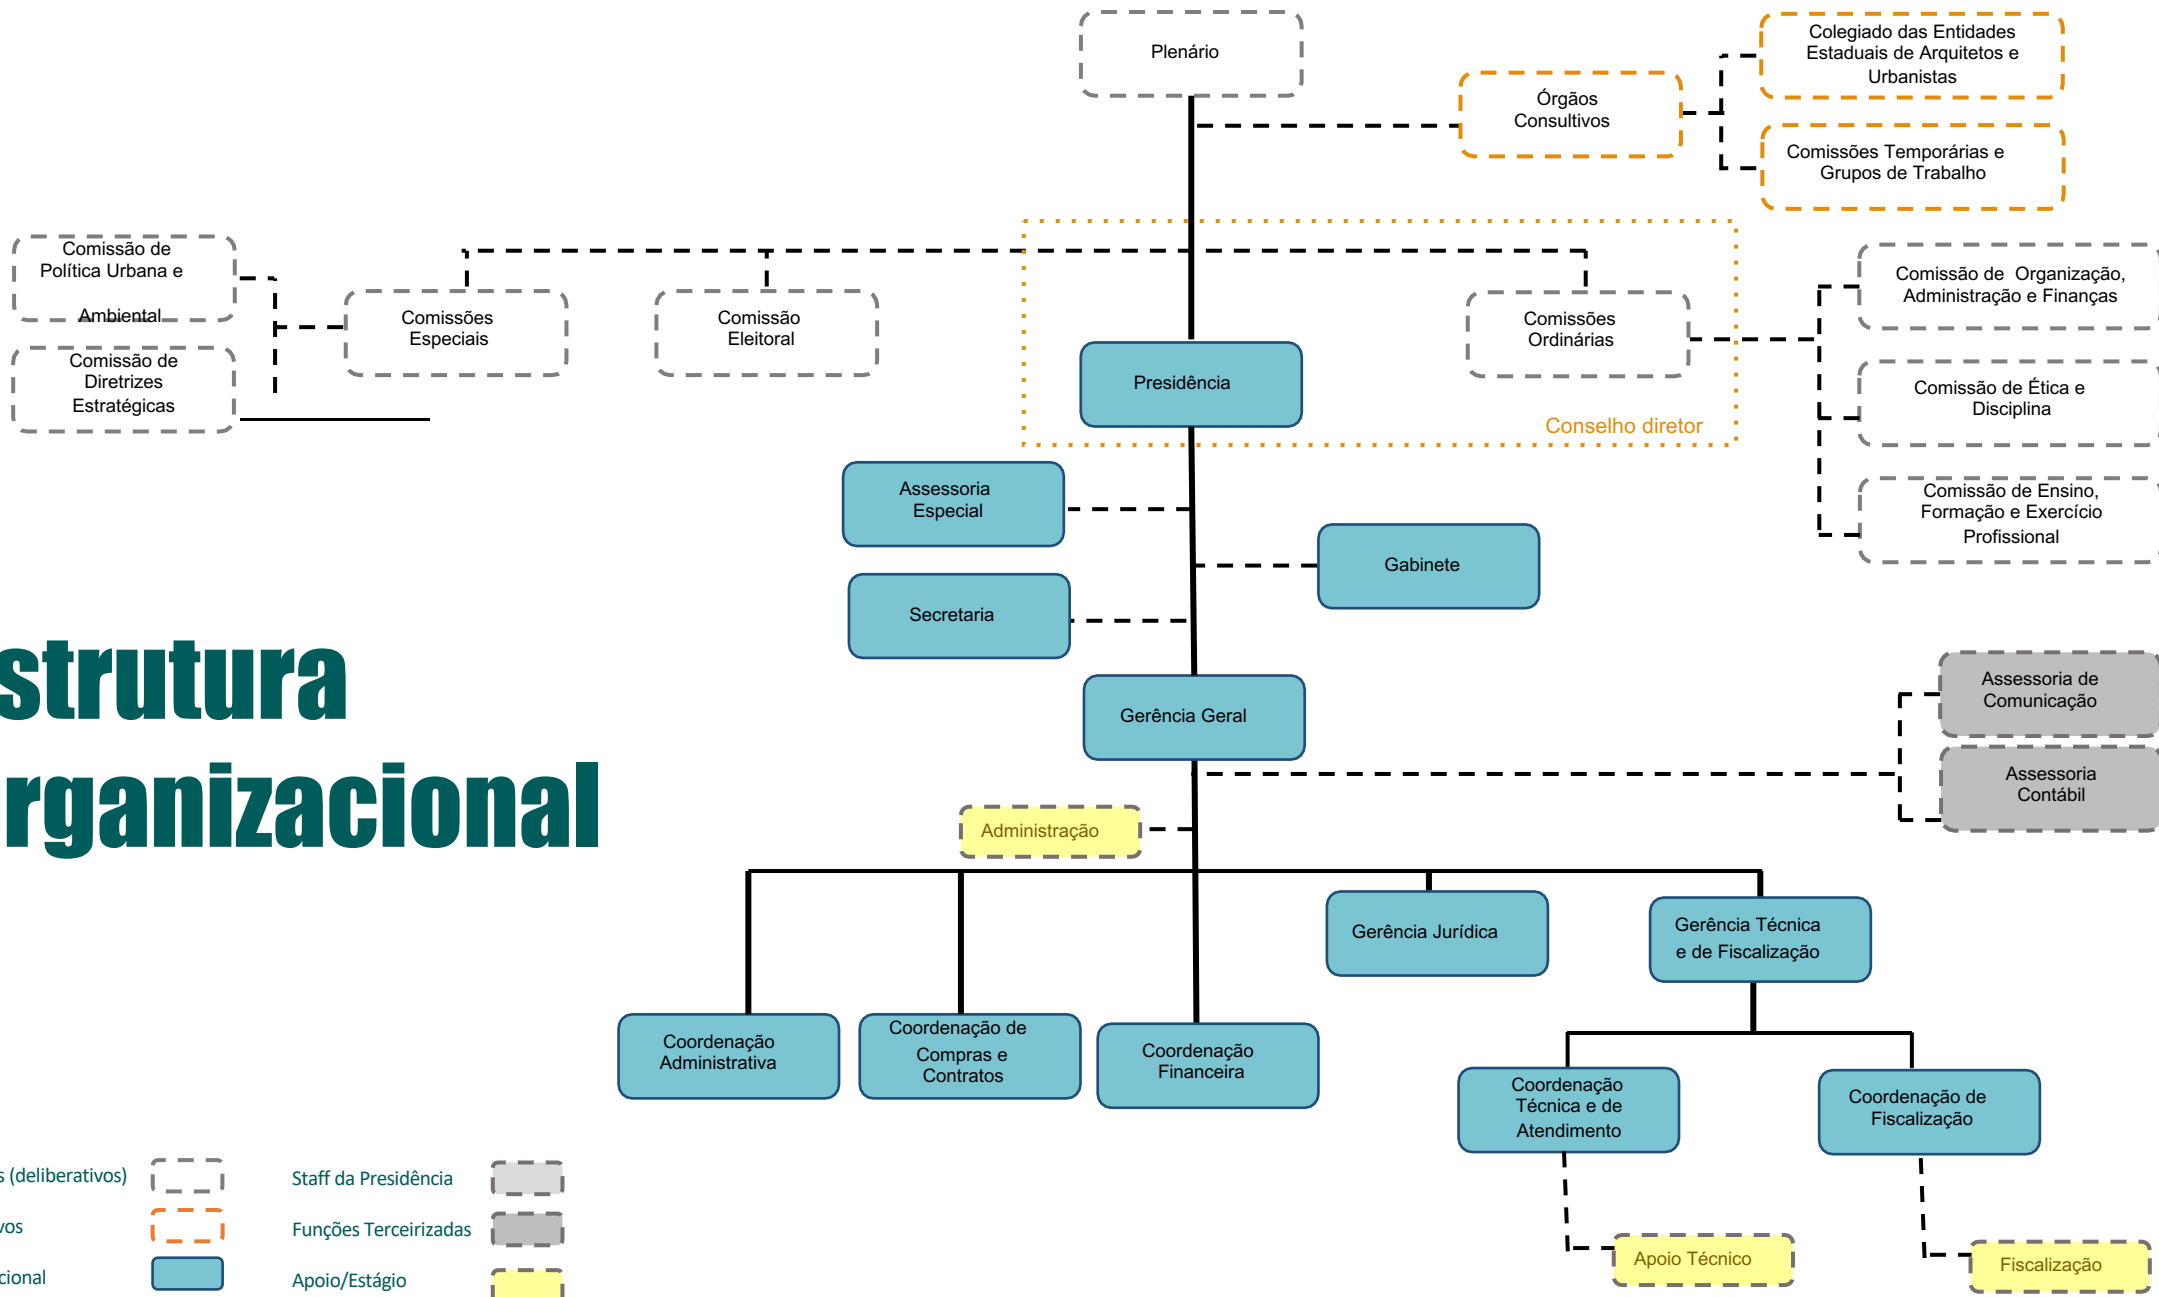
Plenário

Órgãos Consultivos

Colegiado das Entidades Estaduais de Arquitetos e Urbanistas

Comissões Temporárias e Grupos de Trabalho

Comissão de Política Urbana e Ambiental

Comissão de Diretrizes Estratégicas

Comissões Especiais

Comissão Eleitoral

Comissões Ordinárias

Presidência

Conselho diretor

Comissão de Organização, Administração e Finanças

Comissão de Ética e Disciplina

Comissão de Ensino, Formação e Exercício Profissional

Assessoria Especial

Gabinete

Secretaria

strutura
rganizacional

Gerência Geral

Assessoria de Comunicação

Assessoria Contábil

Administração

Gerência Jurídica

Gerência Técnica e de Fiscalização

Coordenação Administrativa

Coordenação de Compras e Contratos

Coordenação Financeira

Coordenação Técnica e de Atendimento

Coordenação de Fiscalização

Apoio Técnico

Fiscalização

s (deliberativos)
vos
cional

Staff da Presidência
Funções Terceirizadas
Apoio/Estágio